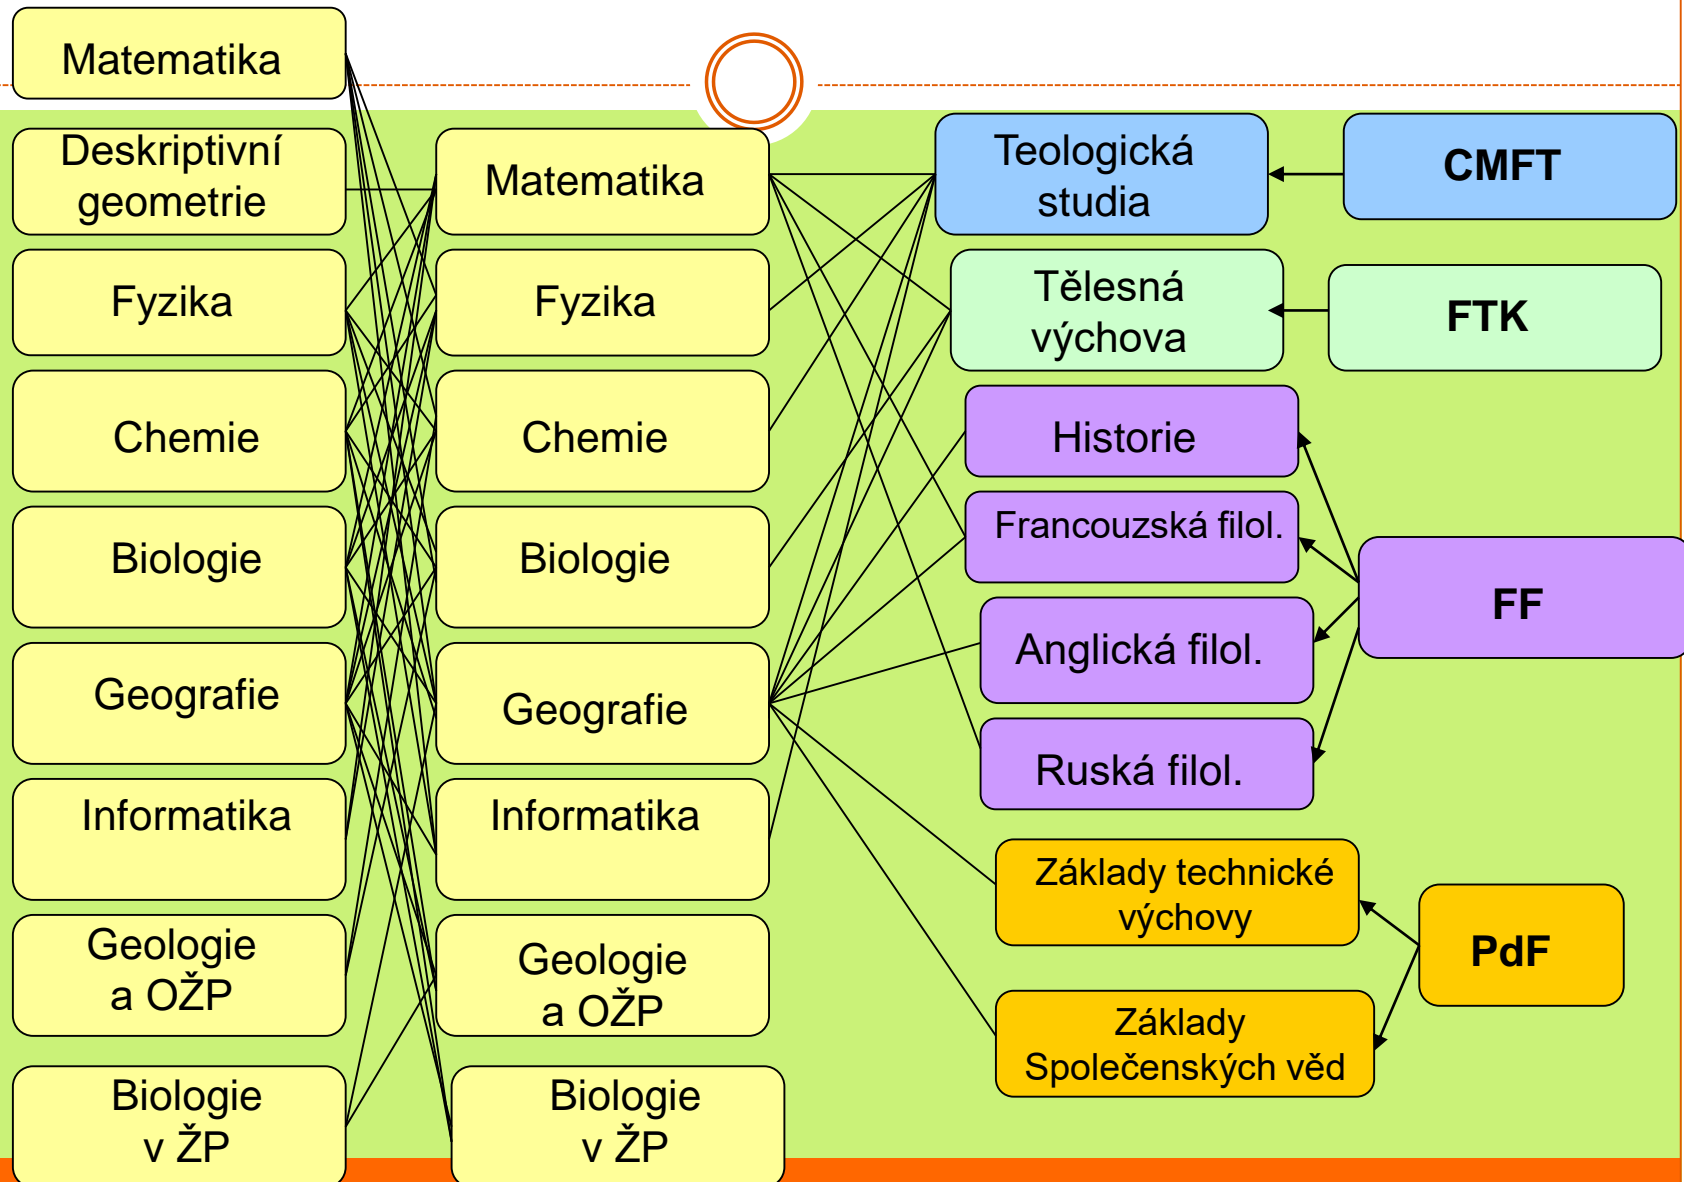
Matematika

Deskriptivní geometrie

Fyzika

Chemie

Biologie

Geografie

Informatika

Geologie a OŽP

Biologie v ŽP

Matematika

Fyzika

Chemie

Biologie

Geografie

Informatika

Geologie a OŽP

Biologie v ŽP

Teologická studia

CMFT

Tělesná výchova

FTK

Historie

Francouzská filol.

FF

Anglická filol.

Ruská filol.

Základy technické výchovy

PdF

Základy Společenských věd